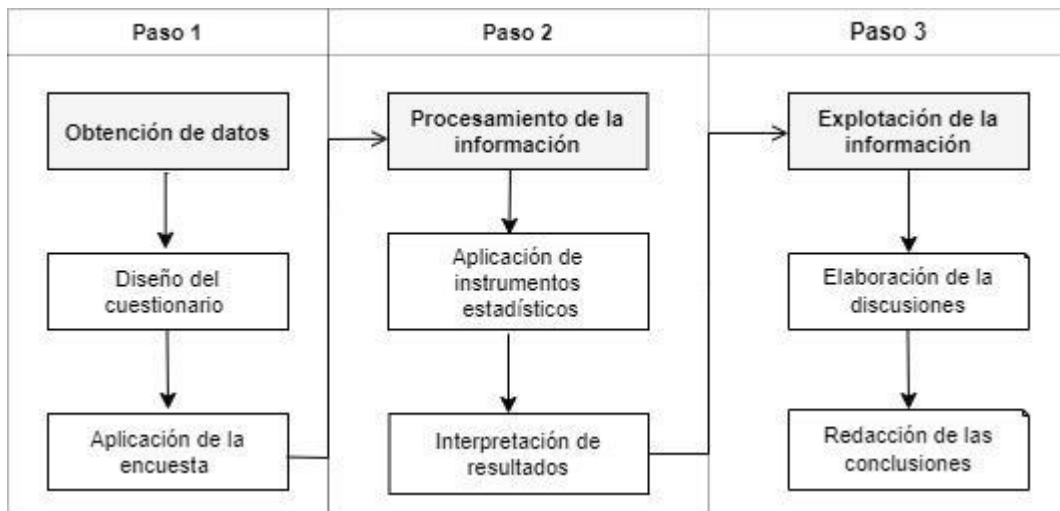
Paso 1

Obtención de datos

Diseño del cuestionario

Aplicación de la encuesta

Paso 2

Procesamiento de la información

Aplicación de instrumentos estadísticos

Interpretación de resultados

Paso 3

Explotación de la información

Elaboración de la discusiones

Redacción de las conclusiones